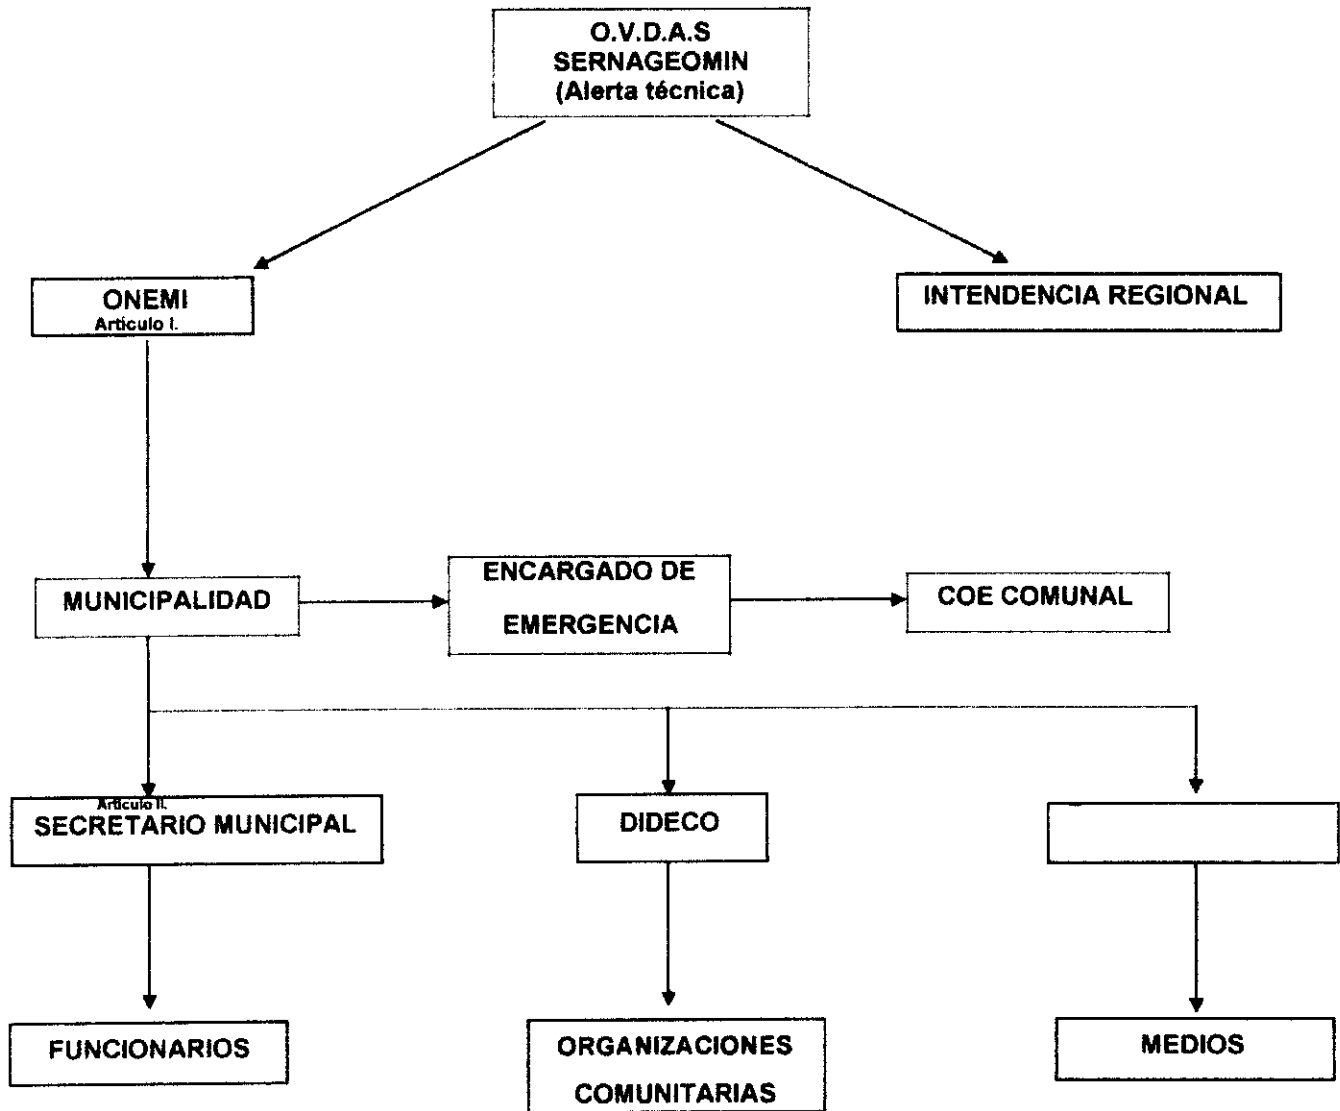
O.V.D.A.S
SERNAGEOMIN
(Alerta técnica)

ONEMI
Articulo I.

INTENDENCIA REGIONAL

MUNICIPALIDAD

ENCARGADO DE EMERGENCIA

COE COMUNAL

Articulo II.
SECRETARIO MUNICIPAL

DIDECO

FUNCIONARIOS

ORGANIZACIONES COMUNITARIAS

MEDIOS